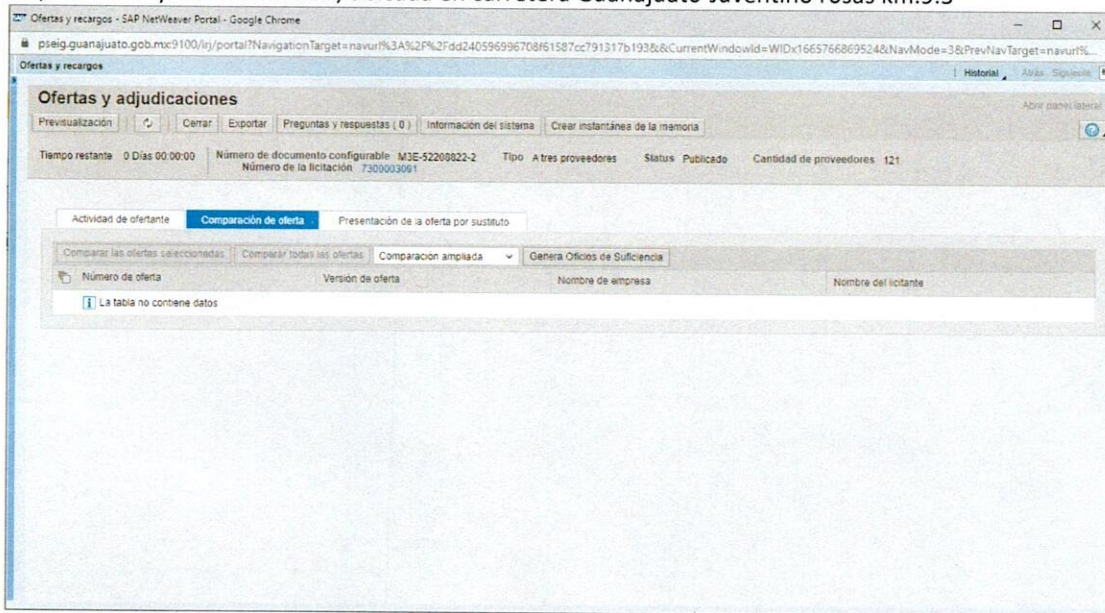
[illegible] ubicado en carretera Guanajuato-Juventino rosas km.9.5

Ofertas y recargos - SAP NetWeaver Portal - Google Chrome

pseig.guanajuato.gob.mx:9100/irj/portal?NavigationTarget=navurl%3A%2F%2Fdd240596996708f61587cc791317b193&&CurrentWindowId=WID1665766869524&NavMode=3&PrevNavTarget=navurl%...

Ofertas y recargos

Historial Atrás Siguiente

Ofertas y adjudicaciones

Abrir panel lateral

Previsualización Cerrar Exportar Preguntas y respuestas ( 0 ) Información del sistema Crear instantánea de la memoria

Tiempo restante 0 Días 00:00:00 Número de documento configurable M3E-52208822-2 Número de la licitación 7300003091 Tipo A tres proveedores Status Publicado Cantidad de proveedores 121

Actividad de ofertante Comparación de oferta Presentación de la oferta por sustituto

Comparar las ofertas seleccionadas Comparar todas las ofertas Comparación ampliada Genera Oficios de Suficiencia

| Número de oferta | Versión de oferta | Nombre de empresa | Nombre del licitante |
|---|---|---|---|
| La tabla no contiene datos | | | |